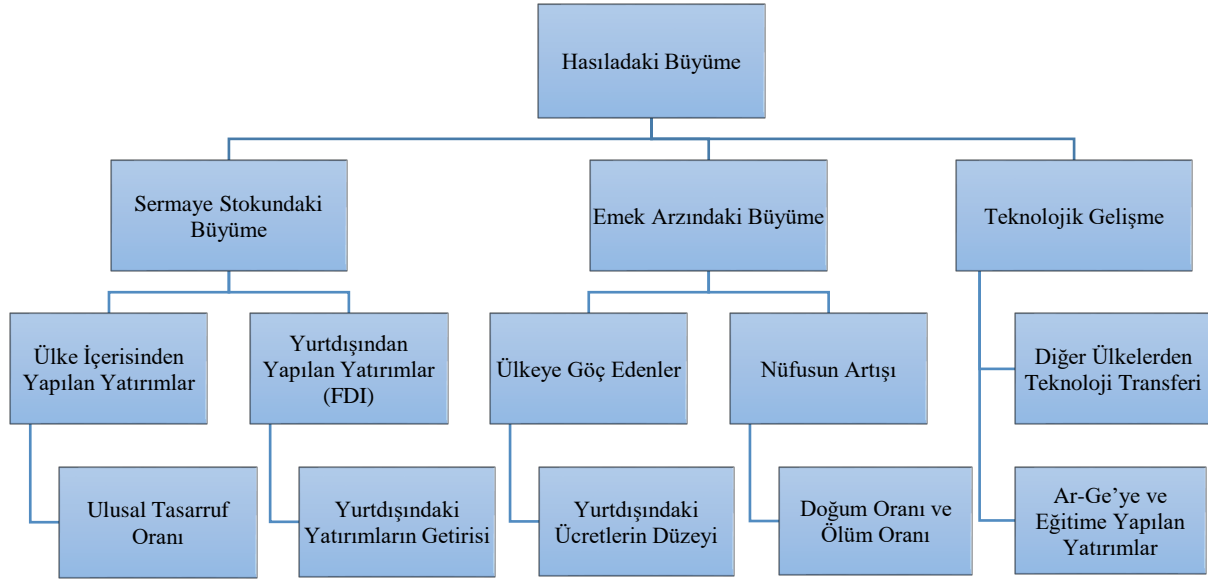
Hasıladaki Büyüme

Sermaye Stokundaki Büyüme

Emek Arzındaki Büyüme

Teknolojik Gelişme

Ülke İçerisinden Yapılan Yatırımlar

Yurtdışından Yapılan Yatırımlar (FDI)

Ülkeye Göç Edenler

Nüfusun Artışı

Diğer Ülkelerden Teknoloji Transferi

Ulusal Tasarruf Oranı

Yurtdışındaki Yatırımların Getirisi

Yurtdışındaki Ücretlerin Düzeyi

Doğum Oranı ve Ölüm Oranı

Ar-Ge'ye ve Eğitime Yapılan Yatırımlar